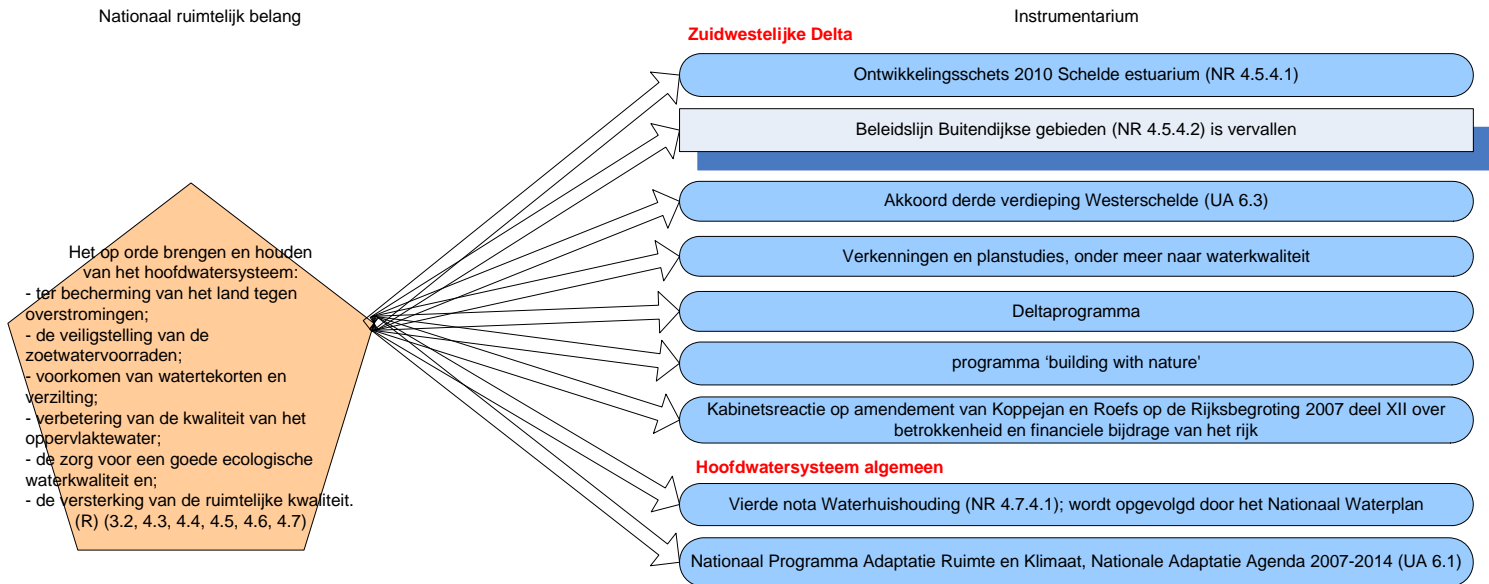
Nationaal ruimtelijk belang

Instrumentarium

Het op orde brengen en houden van het hoofdwatersysteem:
- ter bescherming van het land tegen overstromingen;
- de veiligstelling van de zoetwatervoorraden;
- voorkomen van watertekorten en verzilting;
- verbetering van de kwaliteit van het oppervlaktewater;
- de zorg voor een goede ecologische waterkwaliteit en;
- de versterking van de ruimtelijke kwaliteit.
(R) (3.2, 4.3, 4.4, 4.5, 4.6, 4.7)

Zuidwestelijke Delta

Ontwikkelingsschets 2010 Schelde estuarium (NR 4.5.4.1)

Beleidslijn Buitendijkse gebieden (NR 4.5.4.2) is vervallen

Akkoord derde verdieping Westerschelde (UA 6.3)

Verkenningen en planstudies, onder meer naar waterkwaliteit

Deltaprogramma

programma ‘building with nature’

Kabinetsreactie op amendement van Koppejan en Roefs op de Rijksbegroting 2007 deel XII over betrokkenheid en financiele bijdrage van het rijk

Hoofdwatersysteem algemeen

Vierde nota Waterhuishouding (NR 4.7.4.1); wordt opgevolgd door het Nationaal Waterplan

Nationaal Programma Adaptatie Ruimte en Klimaat, Nationale Adaptatie Agenda 2007-2014 (UA 6.1)